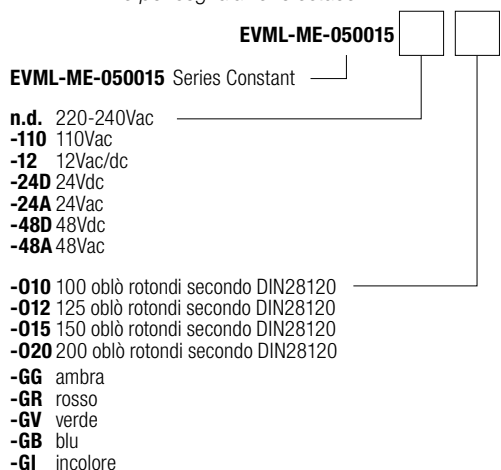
EVML-ME-050015

EVML-ME-050015 Series Constant

n.d. 220-240Vac
-110 110Vac
-12 12Vac/dc
-24D 24Vdc
-24A 24Vac
-48D 48Vdc
-48A 48Vac

-O10 100 oblò rotondi secondo DIN28120
-O12 125 oblò rotondi secondo DIN28120
-O15 150 oblò rotondi secondo DIN28120
-O20 200 oblò rotondi secondo DIN28120

-GG ambra
-GR rosso
-GV verde
-GB blu
-GI incolore